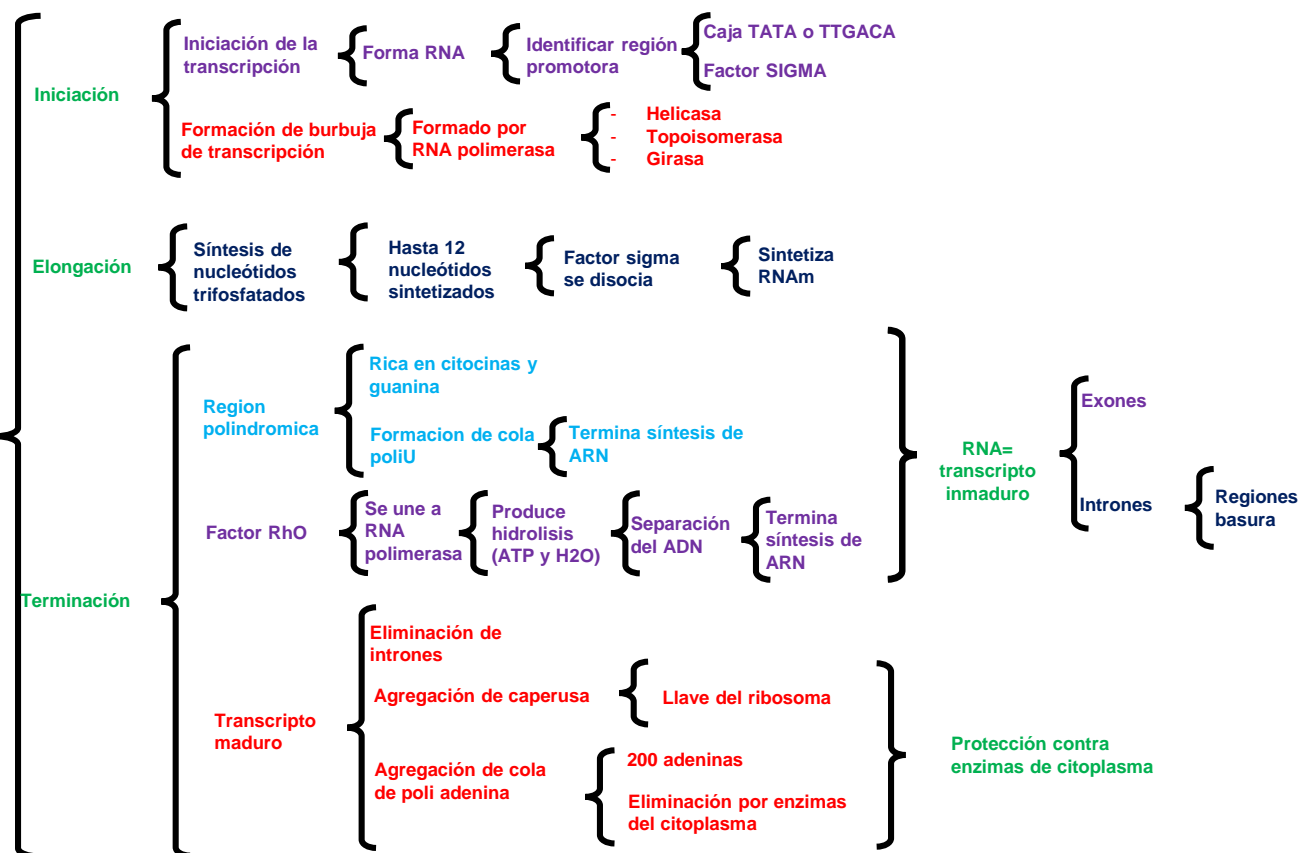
Iniciación

Iniciación de la transcripción

Forma RNA

Identificar región promotora

Caja TATA o TTGACA

Factor SIGMA

Formación de burbuja de transcripción

Formado por RNA polimerasa

- Helicasa
- Topoisomerasa
- Girasa

Elongación

Síntesis de nucleótidos trifosfatados

Hasta 12 nucleótidos sintetizados

Factor sigma se disocia

Sintetiza RNAm

Terminación

Region polindromica

Rica en citocinas y guanina

Formacion de cola poliU

Termina síntesis de ARN

Factor RhO

Se une a RNA polimerasa

Produce hidrolisis (ATP y H2O)

Separación del ADN

Termina síntesis de ARN

RNA= transcripto inmaduro

Exones

Intrones

Regiones basura

Transcripto maduro

Eliminación de intrones

Agregación de caperusa

Llave del ribosoma

Agregación de cola de poli adenina

200 adeninas

Eliminación por enzimas del citoplasma

Protección contra enzimas de citoplasma